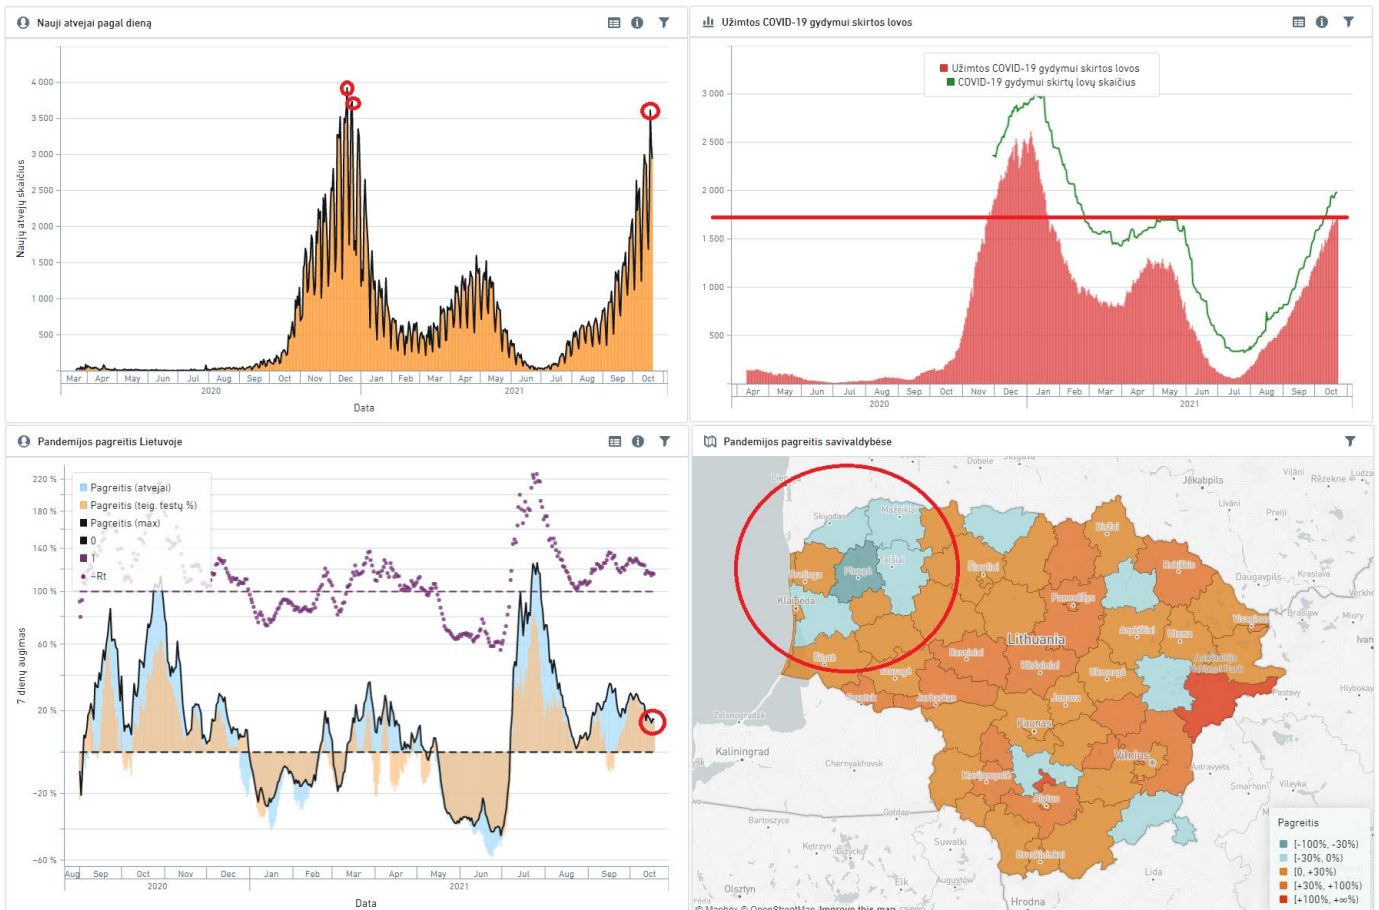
Nauji atvejai pagal dieną

4 000
3 500
3 000
2 500
2 000
1 500
1 000
500

Naujų atvejų skaičius

Mar Apr May Jun Jul Aug Sep Oct Nov Dec Jan Feb Mar Apr May Jun Jul Aug Sep Oct
2020 2021

Data

Užimtos COVID-19 gydymui skirtos lovos

Užimtos COVID-19 gydymui skirtos lovos
COVID-19 gydymui skirtų lovų skaičius

3 000
2 500
2 000
1 500
1 000
500

Apr May Jun Jul Aug Sep Oct Nov Dec Jan Feb Mar Apr May Jun Jul Aug Sep Oct
2020 2021

Pandemijos pagreitis Lietuvoje

Pagreitis (atvejai)
Pagreitis (teig. testų %)
Pagreitis (max)
0
1
~Rt

220 %
180 %
140 %
100 %
60 %
20 %
-20 %
-60 %

7 dienų augimas

Aug Sep Oct Nov Dec Jan Feb Mar Apr May Jun Jul Aug Sep Oct
2020 2021

Data

Pandemijos pagreitis savivaldybėse

Dobele Jelgava Jēkabpils Viļāni Rēzekne Līvāni Preiļi Daugavpils Krāslava Braslaw Miory Lithuania Klaipėda Kaliningrad Chernyakhovsk Bartoszyce Ketrzyn Gizycko Olsztyn Suwałki Elk Augustów Hrodna Lida Smarhon Astravyets Vileyka Pastavy Hlybokaye Zelenogradsk Mažeikiai Skuodas Plungė Telšiai Šiauliai Biržai Rokiškis Panevėžys Utena Kaunas Vilnius Alytus Marijampolė Druskininkai Jonava Kėdainiai Raseiniai Tauragė Jurbarkas Šilutė Anykščiai Visaginas Ignalina

Pagreitis
[-100%, -30%)
[-30%, 0%)
[0, +30%)
[+30%, +100%)
[+100%, +∞%)

© Mapbox © OpenStreetMap Improve this map